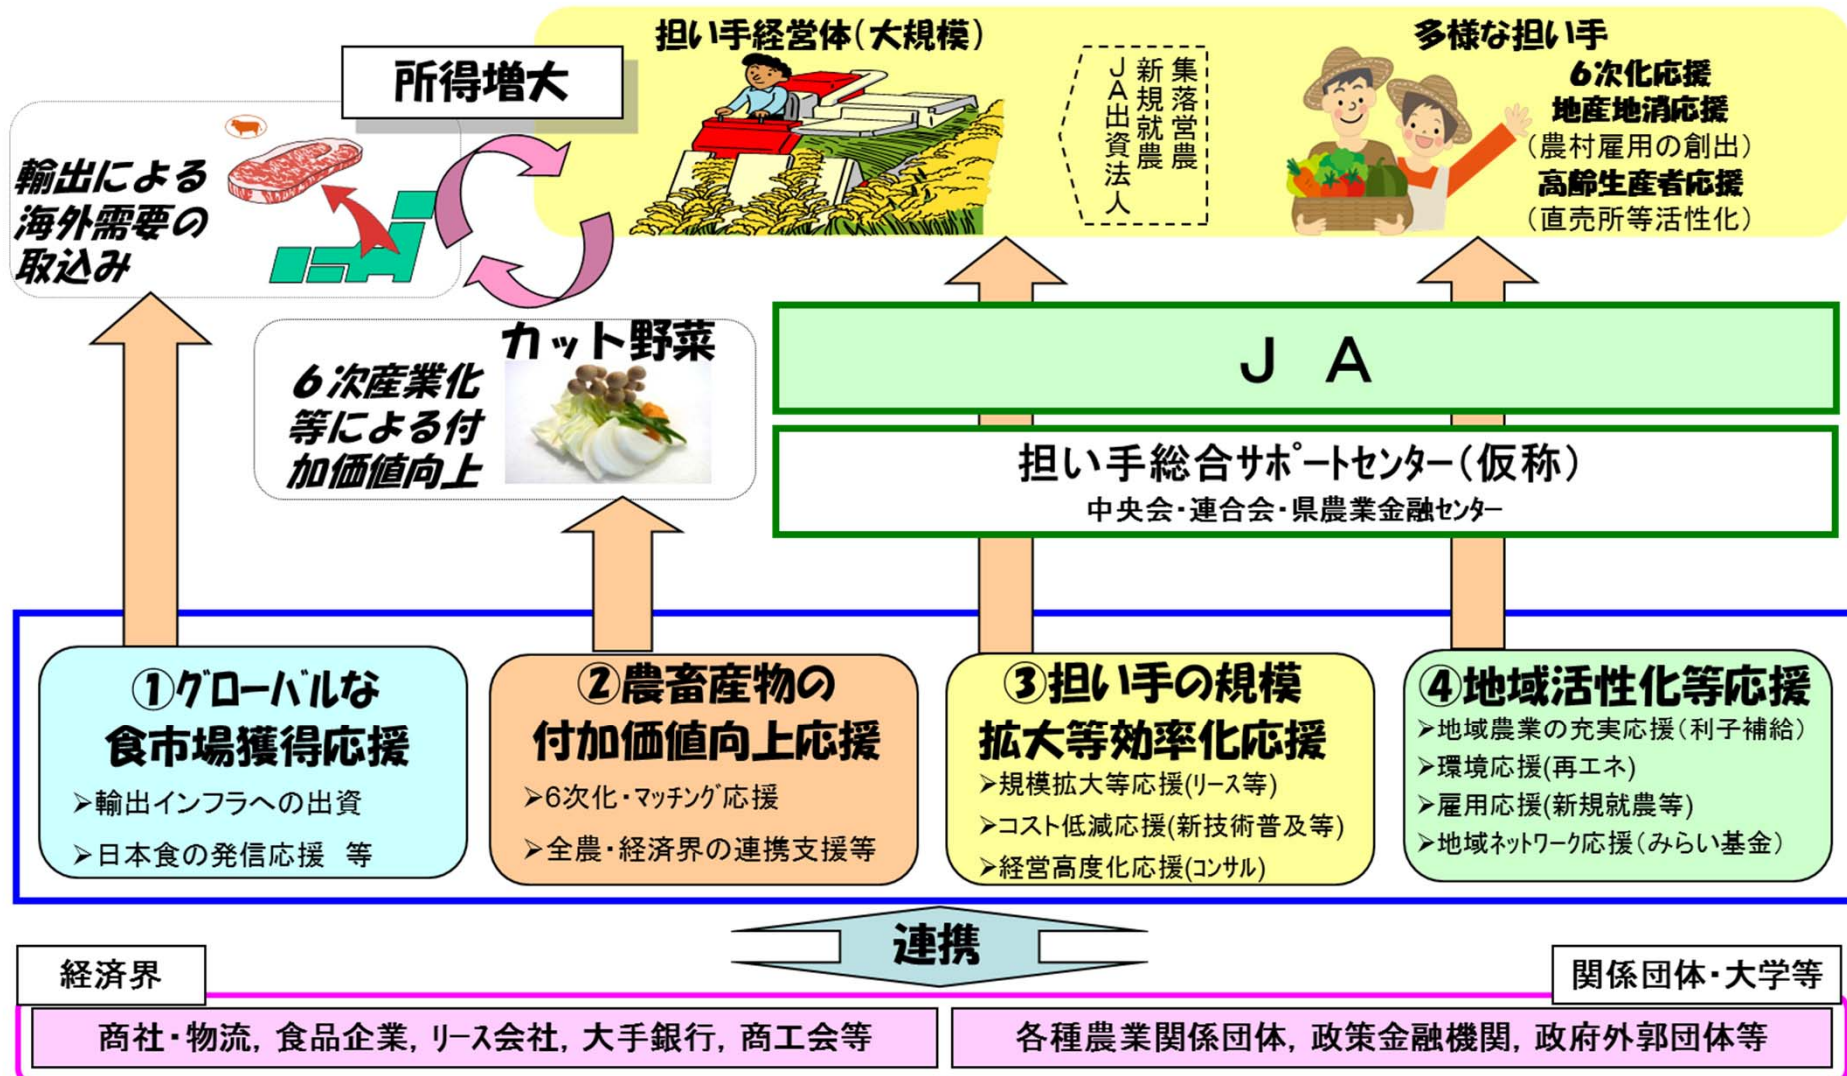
所得増大

輸出による海外需要の取込み

担い手経営体（大規模）

集落営農
新規就農
JA出資法人

多様な担い手
6次化応援
地産地消応援
（農村雇用の創出）
高齢生産者応援
（直売所等活性化）

6次産業化等による付加価値向上

カット野菜

J A

担い手総合サポートセンター（仮称）
中央会・連合会・県農業金融センター

①グローバルな食市場獲得応援
➢輸出インフラへの出資
➢日本食の発信応援　等

②農畜産物の付加価値向上応援
➢6次化・マッチング応援
➢全農・経済界の連携支援等

③担い手の規模拡大等効率化応援
➢規模拡大等応援(リース等)
➢コスト低減応援(新技術普及等)
➢経営高度化応援(コンサル)

④地域活性化等応援
➢地域農業の充実応援（利子補給）
➢環境応援(再エネ)
➢雇用応援(新規就農等)
➢地域ネットワーク応援（みらい基金）

連携

経済界
関係団体・大学等

商社・物流，食品企業，リース会社，大手銀行，商工会等
各種農業関係団体，政策金融機関，政府外郭団体等